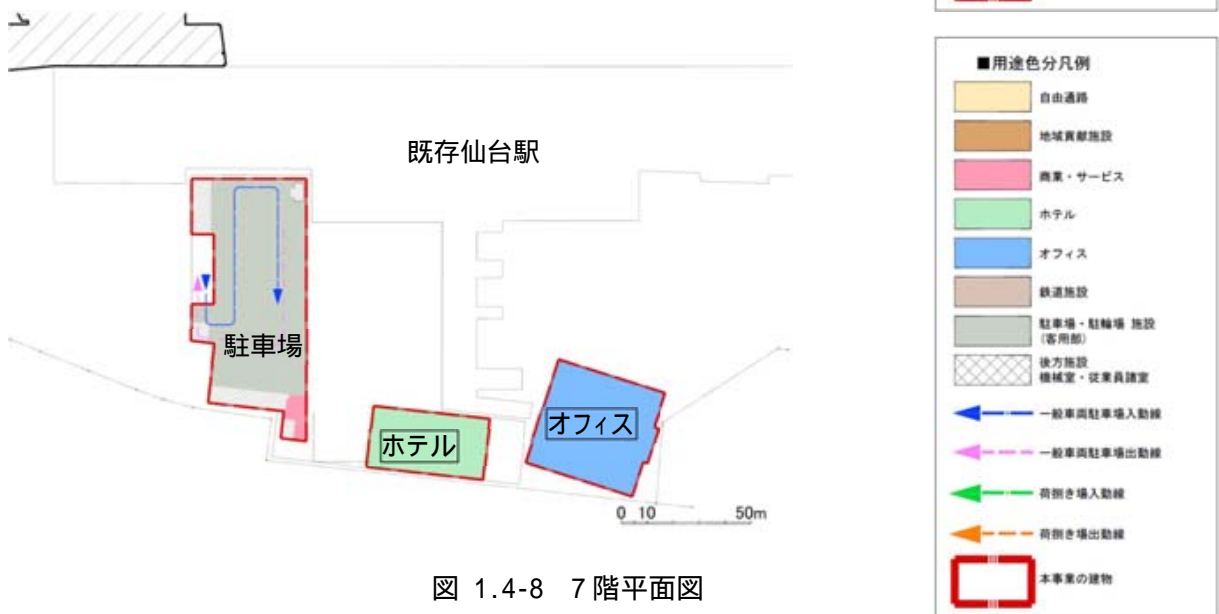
既存仙台駅

駐車場

ホテル

オフィス

0 10 50m

図 1.4-8 7階平面図

■用途色分凡例

自由通路

地域貢献施設

商業・サービス

ホテル

オフィス

鉄道施設

駐車場・駐輪場 施設 (客用部)

後方施設 機械室・従業員詰室

一般車両駐車場入動線

一般車両駐車場出動線

荷捌き場入動線

荷捌き場出動線

本事業の建物